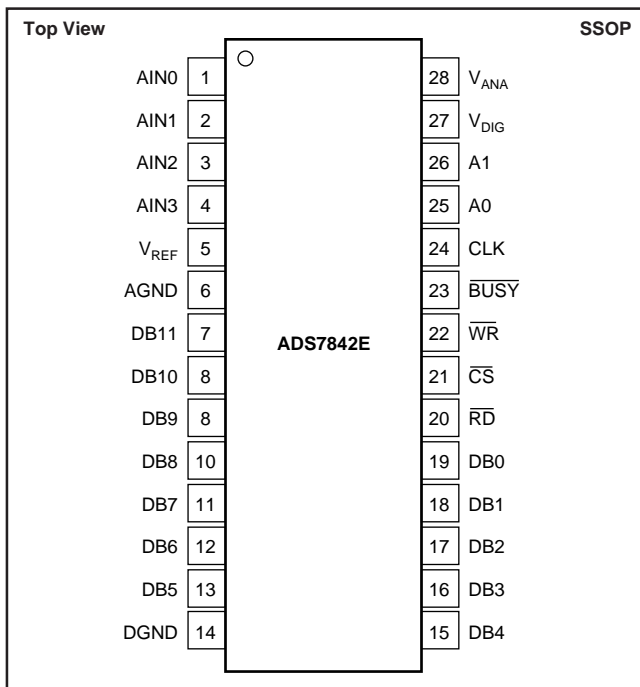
Top View

SSOP

ADS7842E

AIN0 1
AIN1 2
AIN2 3
AIN3 4
$V_{REF}$ 5
AGND 6
DB11 7
DB10 8
DB9 8
DB8 10
DB7 11
DB6 12
DB5 13
DGND 14

28 $V_{ANA}$
27 $V_{DIG}$
26 A1
25 A0
24 CLK
23 $\overline{BUSY}$
22 $\overline{WR}$
21 $\overline{CS}$
20 $\overline{RD}$
19 DB0
18 DB1
17 DB2
16 DB3
15 DB4